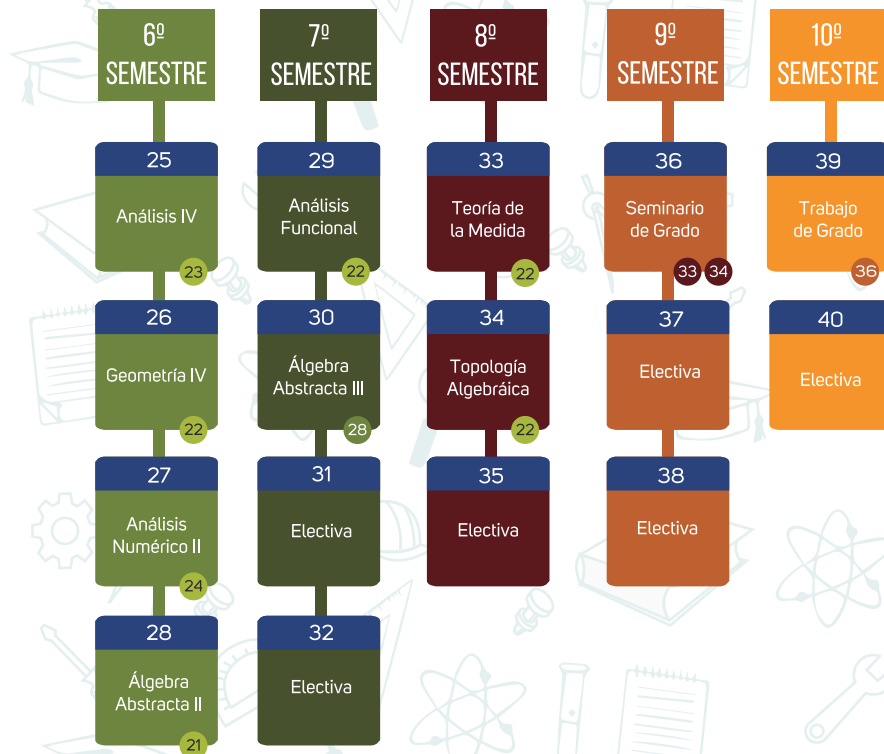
6º SEMESTRE

25
Análisis IV
23

26
Geometría IV
22

27
Análisis Numérico II
24

28
Álgebra Abstracta II
21

7º SEMESTRE

29
Análisis Funcional
22

30
Álgebra Abstracta III
28

31
Electiva

32
Electiva

8º SEMESTRE

33
Teoría de la Medida
22

34
Topología Algebráica
22

35
Electiva

9º SEMESTRE

36
Seminario de Grado
33 34

37
Electiva

38
Electiva

10º SEMESTRE

39
Trabajo de Grado
36

40
Electiva